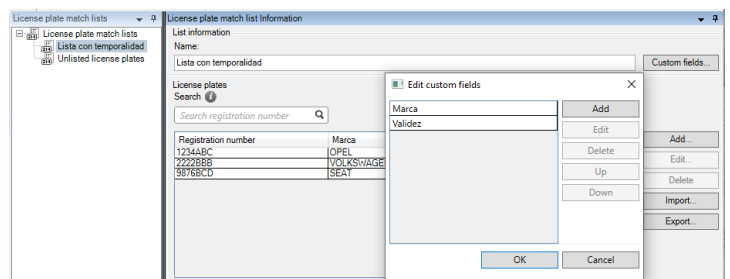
License plate match lists

License plate match lists
Lista con temporalidad
Unlisted license plates

License plate match list Information

List information
Name:
Lista con temporalidad
Custom fields...

License plates
Search
Search registration number

| Registration number | Marca |
|---|---|
| 1234ABC | OPEL |
| 2222BBB | VOLKSWAGE |
| 9876BCD | SEAT |

Add...
Edit...
Delete
Import...
Export...

Edit custom fields
Marca
Validez
Add
Edit
Delete
Up
Down
OK
Cancel